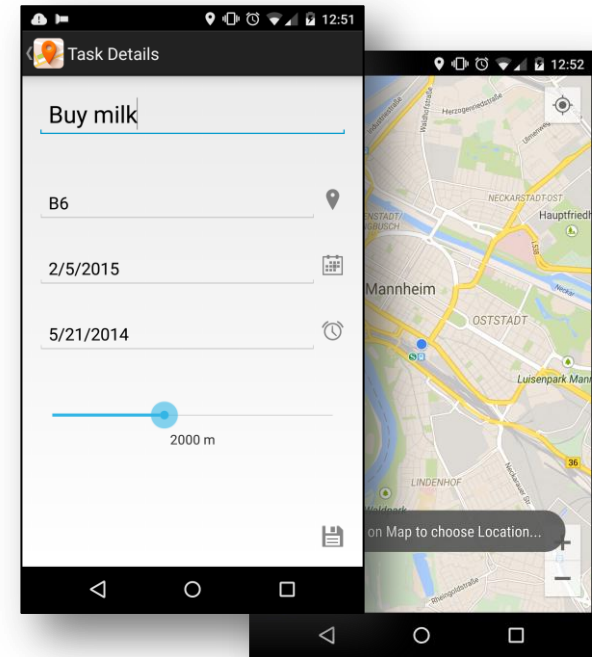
12:51

Task Details

Buy milk

B6

2/5/2015

5/21/2014

2000 m

12:52

Herzogenriedstraße

NECKARSTADT-OST

Hauptfriedh

Mannheim

OSTSTADT

Luisenpark Mann

36

LINDENHOF

on Map to choose Location...

+

−